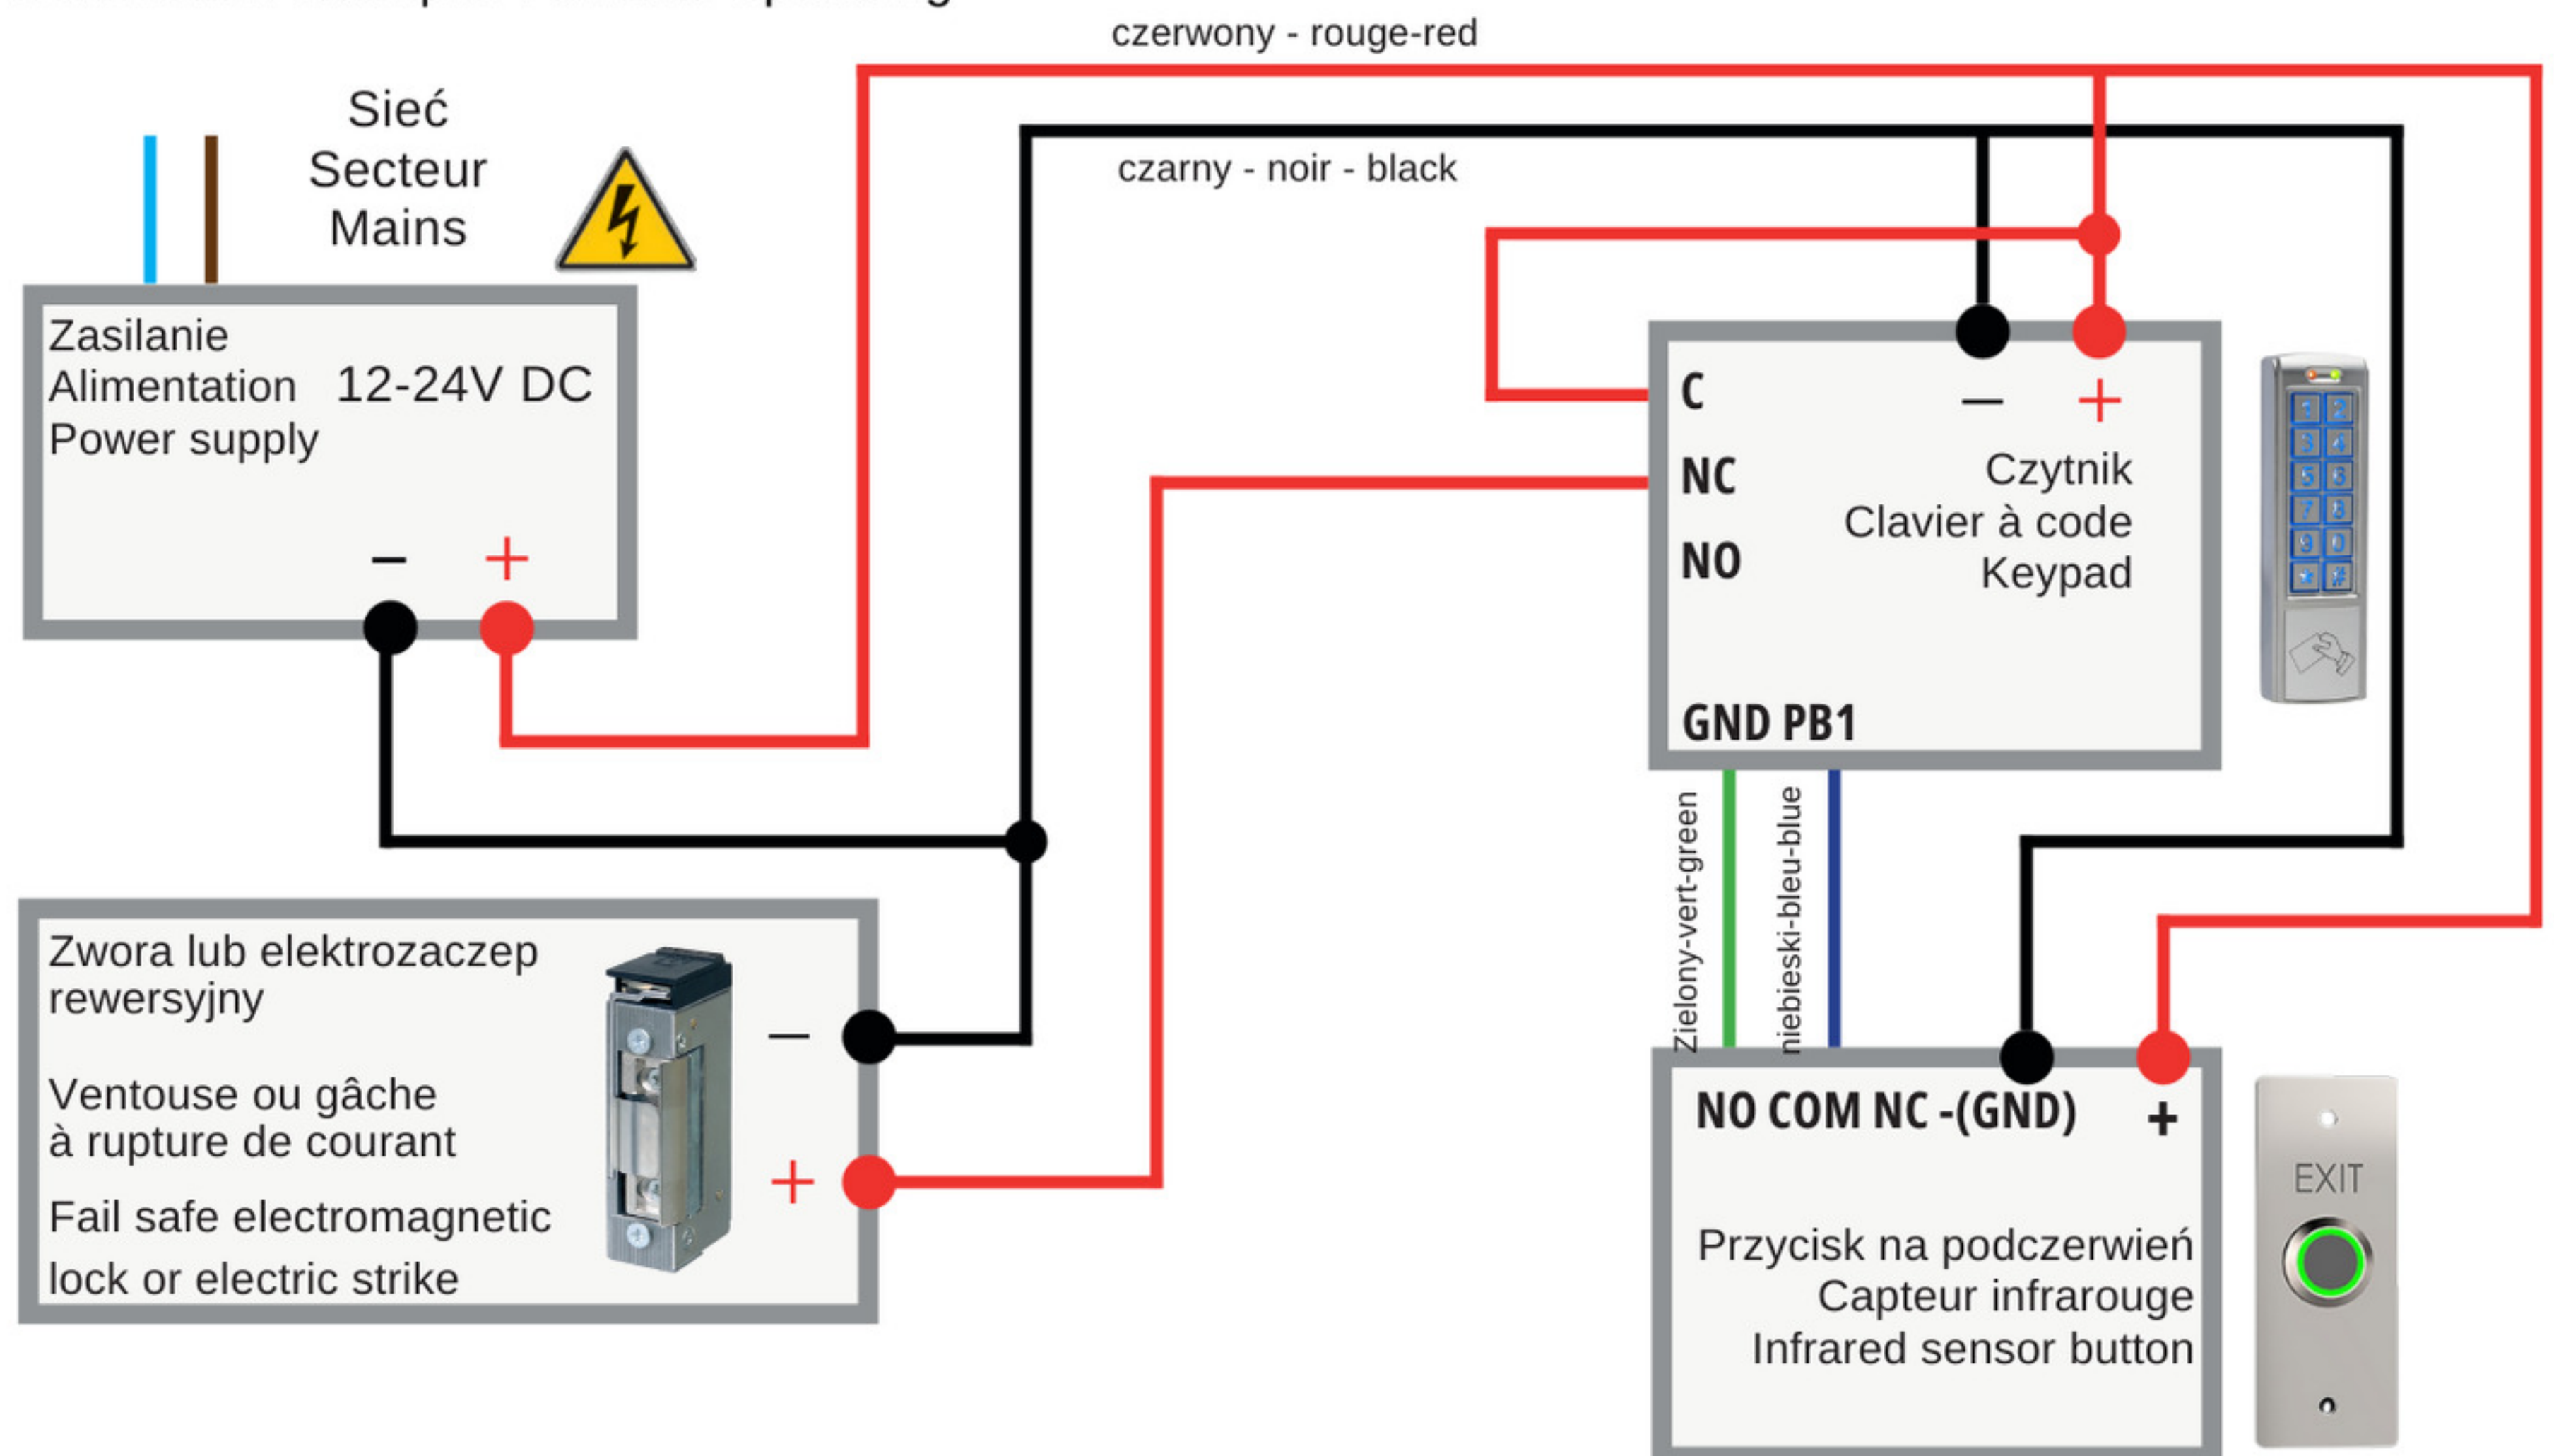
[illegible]

czerwony - rouge-red

Sieć
Secteur
Mains

czarny - noir - black

Zasilanie
Alimentation 12-24V DC
Power supply

– +

C
NC
NO

– +

Czytnik
Clavier à code
Keypad

GND PB1

Zielony-vert-green

niebieski-bleu-blue

Zwora lub elektrozaczep rewersyjny

Ventouse ou gâche à rupture de courant

Fail safe electromagnetic lock or electric strike

–
+

NO COM NC -(GND) +

Przycisk na podczerwień
Capteur infrarouge
Infrared sensor button

EXIT